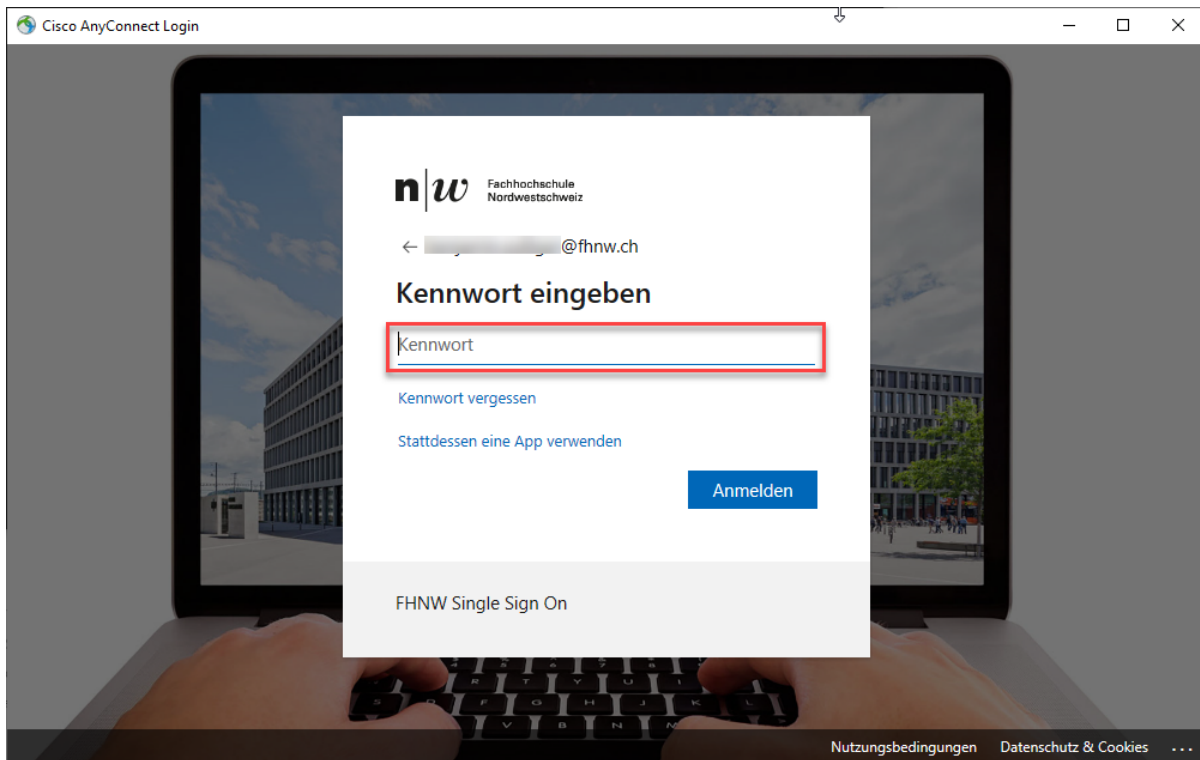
Cisco AnyConnect Login

n|w Fachhochschule Nordwestschweiz

← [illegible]@fhnw.ch

Kennwort eingeben

Kennwort

Kennwort vergessen

Stattdessen eine App verwenden

Anmelden

FHNW Single Sign On

Nutzungsbedingungen Datenschutz & Cookies ...